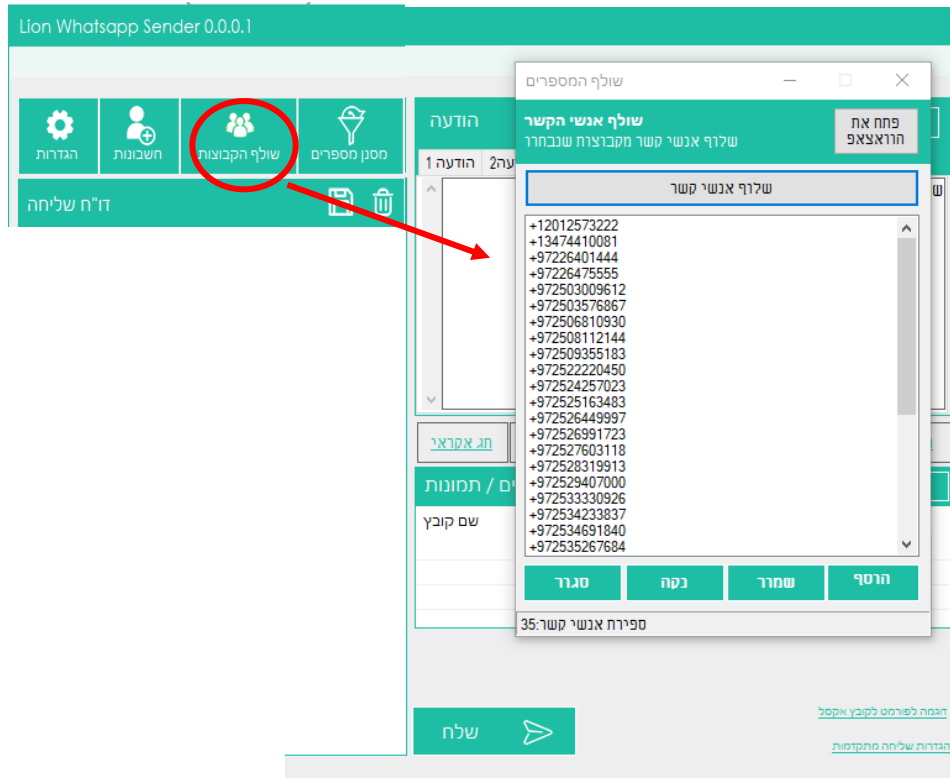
Lion Whatsapp Sender 0.0.0.1

הגדרות
חשבונות
שולף הקבוצות
מסנן מספרים

דו"ח שליחה

הודעה
הודעה 1
עה2
חג אקראי
ים / תמונות
שם קובץ

שלח

דוגמה לפורמט לקובץ אקסל
הגדרות שליחה מתקדמות

שולף המספרים

שולף אנשי הקשר
שלוף אנשי קשר מקבוצות שנבחרו
פתח את הוואצאפ

שלוף אנשי קשר

+12012573222
+13474410081
+97226401444
+97226475555
+972503009612
+972503576867
+972506810930
+972508112144
+972509355183
+972522220450
+972524257023
+972525163483
+972526449997
+972526991723
+972527603118
+972528319913
+972529407000
+972533330926
+972534233837
+972534691840
+972535267684

הרסף
שמור
נקה
סגור

ספירת אנשי קשר:35